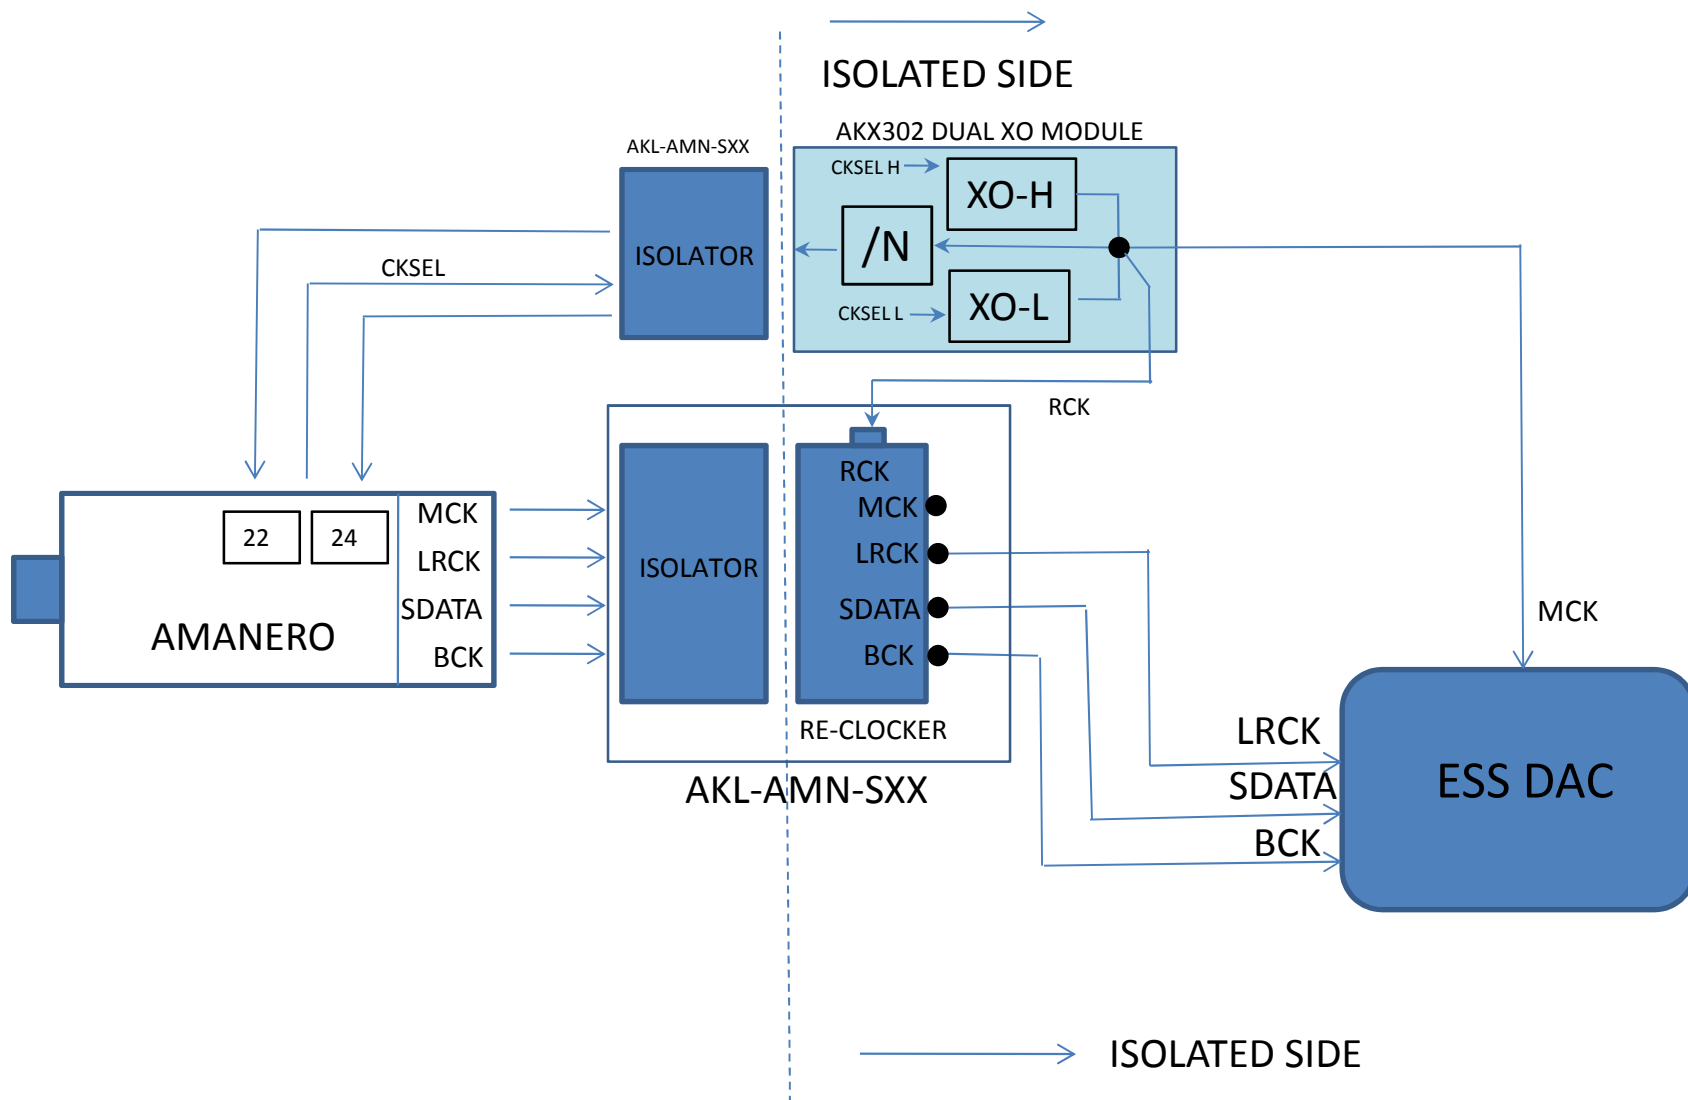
ISOLATED SIDE

AKL-AMN-SXX

ISOLATOR

CKSEL

AKX302 DUAL XO MODULE

CKSEL H

XO-H

/N

CKSEL L

XO-L

RCK

22

24

AMANERO

MCK

LRCK

SDATA

BCK

ISOLATOR

RCK

MCK

LRCK

SDATA

BCK

RE-CLOCKER

AKL-AMN-SXX

MCK

LRCK

SDATA

BCK

ESS DAC

ISOLATED SIDE